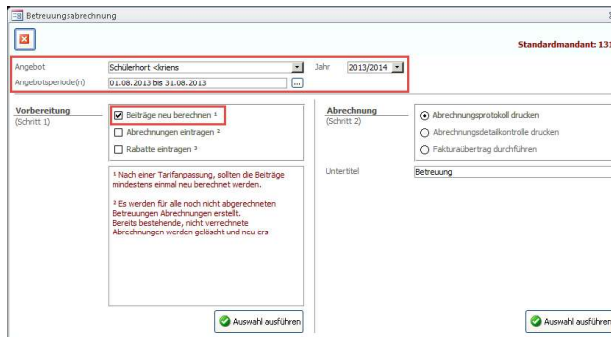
Betreuungsabrechnung

Standardmandant: 13

Angebot Schülerhort <kriens Jahr 2013/2014
Angebotsperiode(n) 01.08.2013 bis 31.08.2013 ...

Vorbereitung
(Schritt 1)

☑ Beiträge neu berechnen ¹
☐ Abrechnungen eintragen ²
☐ Rabatte eintragen ³

¹ Nach einer Tarifanpassung, sollten die Beiträge mindestens einmal neu berechnet werden.

² Es werden für alle noch nicht abgerechneten Betreuungen Abrechnungen erstellt. Bereits bestehende, nicht verrechnete Abrechnungen werden gelöscht und neu era

Auswahl ausführen

Abrechnung
(Schritt 2)

Abrechnungsprotokoll drucken
Abrechnungsdetailkontrolle drucken
Fakturaübertrag durchführen

Untertitel Betreuung

Auswahl ausführen